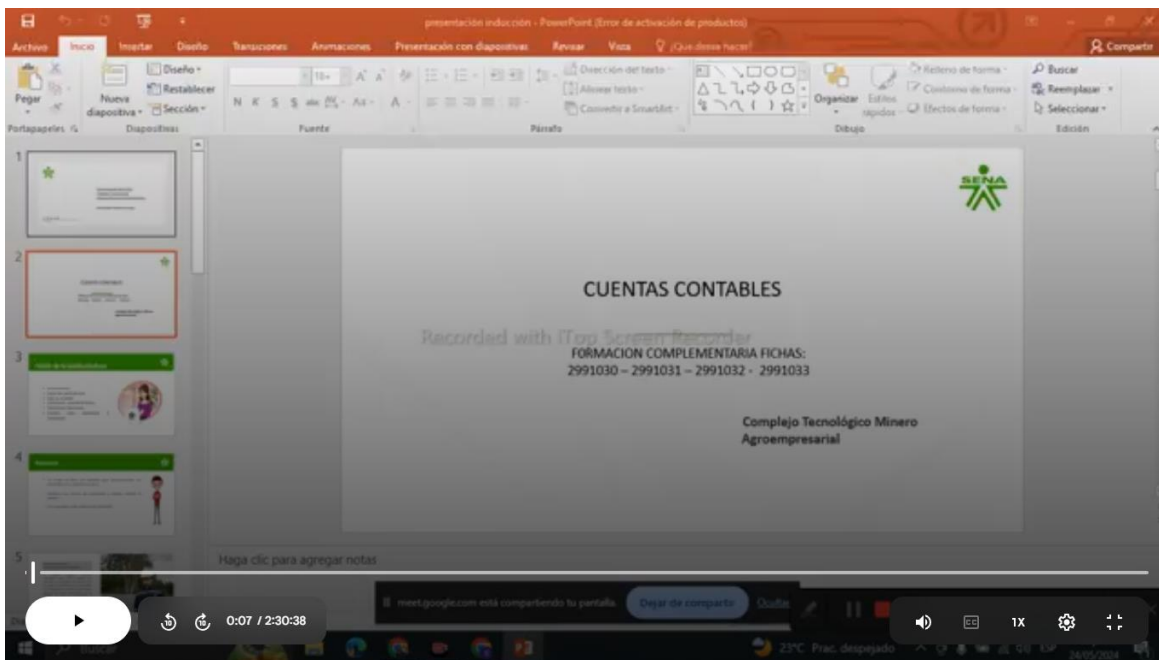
presentación inducción - PowerPoint (Error de activación de productos)

Archivo Inicio Insertar Diseño Transiciones Animaciones Presentación con diapositivas Revisar Vista ¿Qué desea hacer? Compartir

Pegar Nueva diapositiva Diseño Restablecer Sección Portapapeles Diapositivas Fuente Párrafo Dirección del texto Alinear texto Convertir a SmartArt Organizar Estilos rápidos Relleno de forma Contorno de forma Efectos de forma Dibujo Buscar Reemplazar Seleccionar Edición

1
2
3
4
5

SENA

CUENTAS CONTABLES

Recorded with iTop Screen Recorder

FORMACION COMPLEMENTARIA FICHAS:
2991030 – 2991031 – 2991032 - 2991033

Complejo Tecnológico Minero Agroempresarial

Haga clic para agregar notas

meet.google.com está compartiendo tu pantalla. Dejar de compartir Ocultar

0:07 / 2:30:38

1X

Buscar

23°C Prac. despejado

24/05/2024